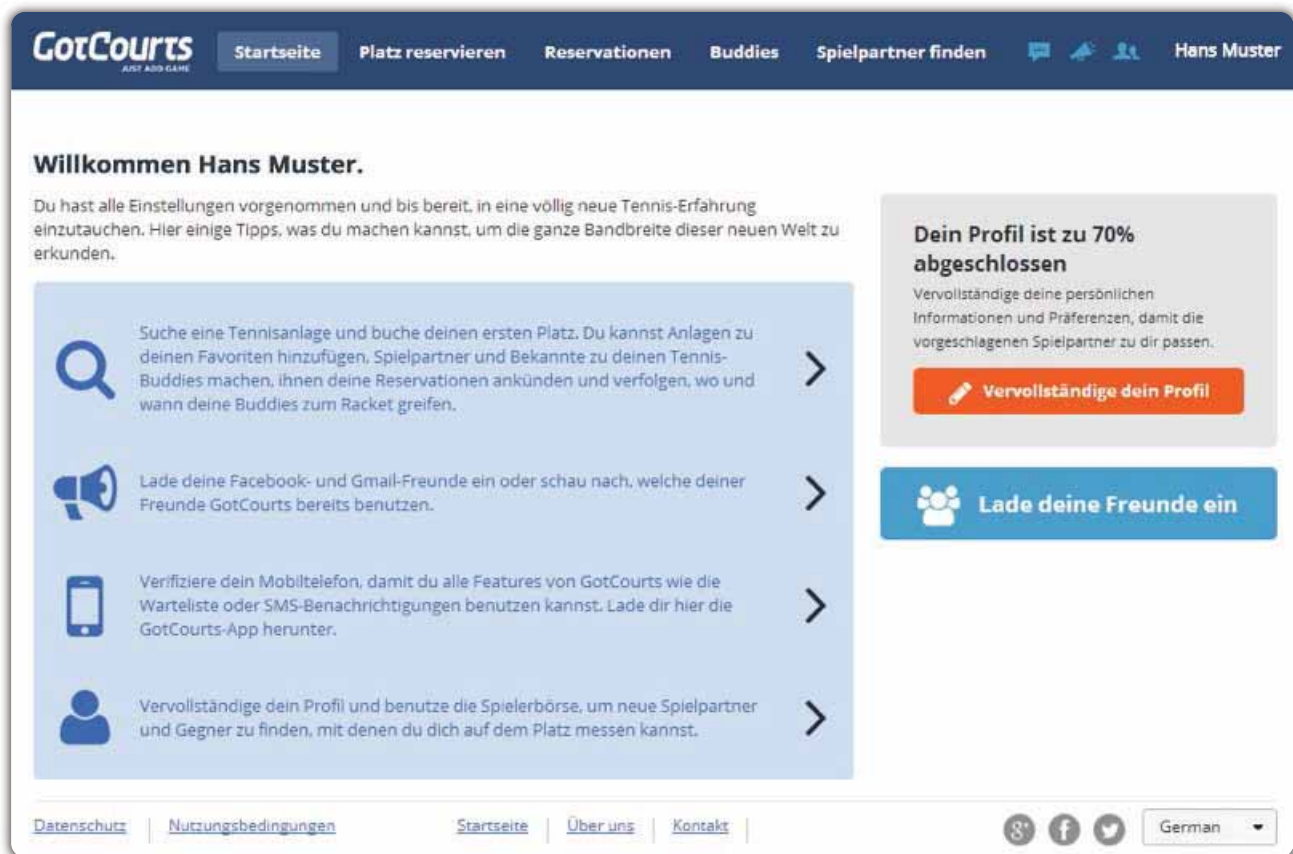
GotCourts
JUST ADD GAME

Startseite Platz reservieren Reservationen Buddies Spielpartner finden Hans Muster

Willkommen Hans Muster.

Du hast alle Einstellungen vorgenommen und bis bereit, in eine völlig neue Tennis-Erfahrung einzutauchen. Hier einige Tipps, was du machen kannst, um die ganze Bandbreite dieser neuen Welt zu erkunden.

Suche eine Tennisanlage und buche deinen ersten Platz. Du kannst Anlagen zu deinen Favoriten hinzufügen, Spielpartner und Bekannte zu deinen Tennis-Buddies machen, ihnen deine Reservationen ankünden und verfolgen, wo und wann deine Buddies zum Racket greifen.

Lade deine Facebook- und Gmail-Freunde ein oder schau nach, welche deiner Freunde GotCourts bereits benutzen.

Verifiziere dein Mobiltelefon, damit du alle Features von GotCourts wie die Warteliste oder SMS-Benachrichtigungen benutzen kannst. Lade dir hier die GotCourts-App herunter.

Vervollständige dein Profil und benutze die Spielerbörse, um neue Spielpartner und Gegner zu finden, mit denen du dich auf dem Platz messen kannst.

Dein Profil ist zu 70% abgeschlossen

Vervollständige deine persönlichen Informationen und Präferenzen, damit die vorgeschlagenen Spielpartner zu dir passen.

Vervollständige dein Profil

Lade deine Freunde ein

Datenschutz | Nutzungsbedingungen Startseite | Über uns | Kontakt | German